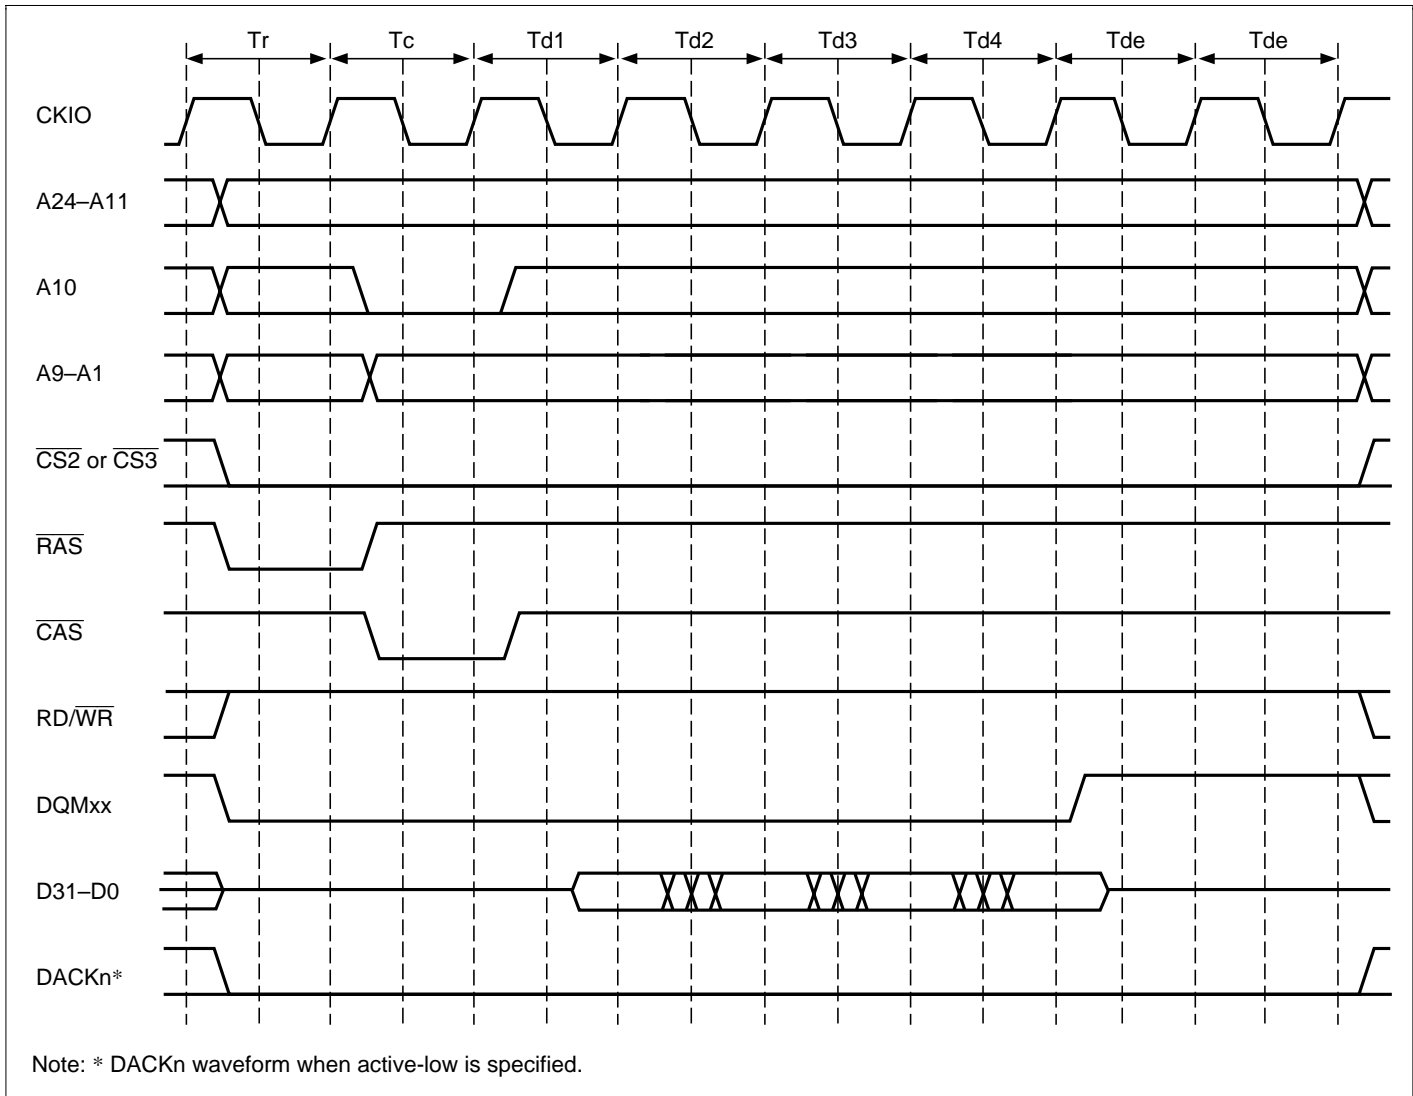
Tr Tc Td1 Td2 Td3 Td4 Tde Tde

CKIO

A24–A11

A10

A9–A1

$\overline{CS2}$ or $\overline{CS3}$

$\overline{RAS}$

$\overline{CAS}$

RD/$\overline{WR}$

DQMxx

D31–D0

DACKn*

Note: * DACKn waveform when active-low is specified.